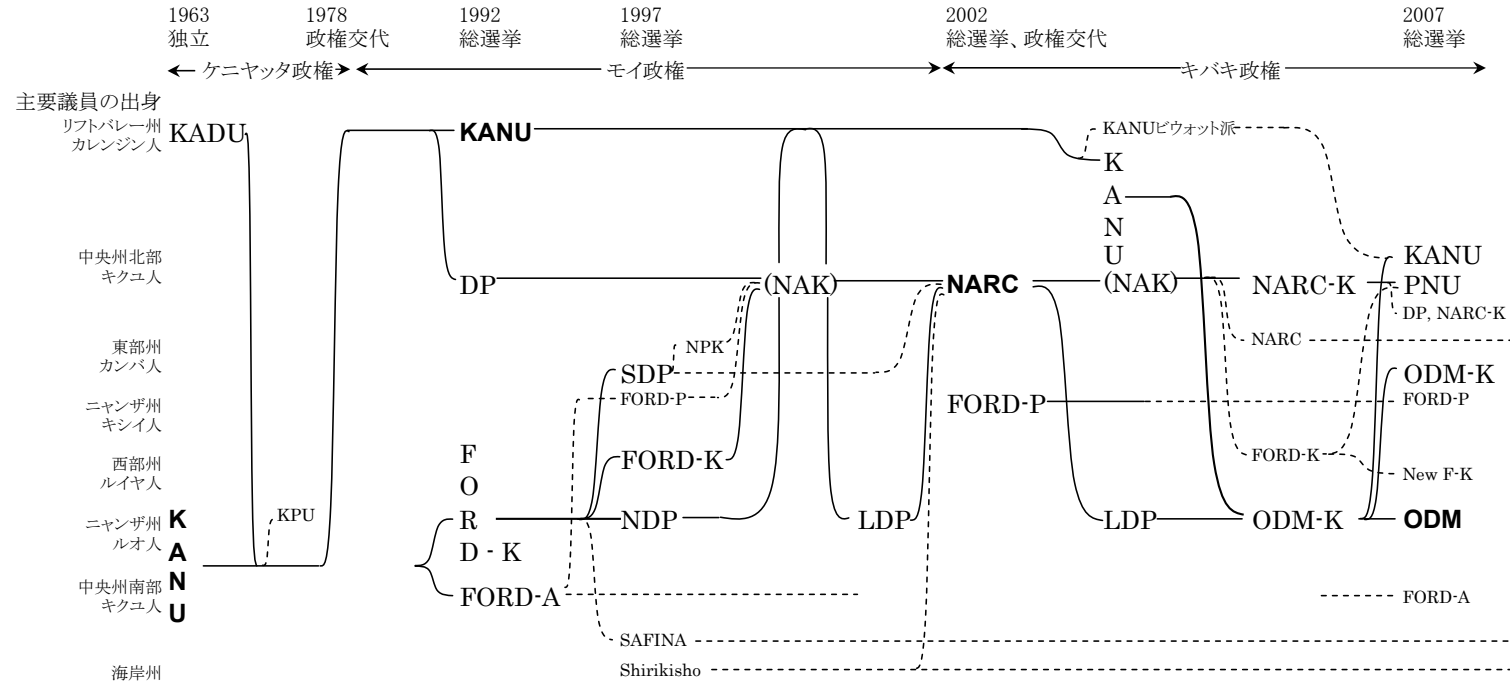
1963
独立

1978
政権交代

1992
総選挙

1997
総選挙

2002
総選挙、政権交代

2007
総選挙

← ケニヤッタ政権 → ← モイ政権 → ← キバキ政権 →

主要議員の出身

リフトバレー州
カレンジン人

中央州北部
キクユ人

東部州
カンバ人

ニャンザ州
キシイ人

西部州
ルイヤ人

ニャンザ州
ルオ人

中央州南部
キクユ人

海岸州

KADU

KANU

KPU

KANU

DP

SDP

FORD-P

NPK

FORD-K

F
O
R
D - K

NDP

FORD-A

SAFINA

Shirikisho

(NAK)

LDP

NARC

FORD-P

KANUビウォット派

K
A
N
U

(NAK)

NARC-K

NARC

FORD-K

LDP

ODM-K

KANU

PNU

DP, NARC-K

ODM-K

FORD-P

New F-K

ODM

FORD-A